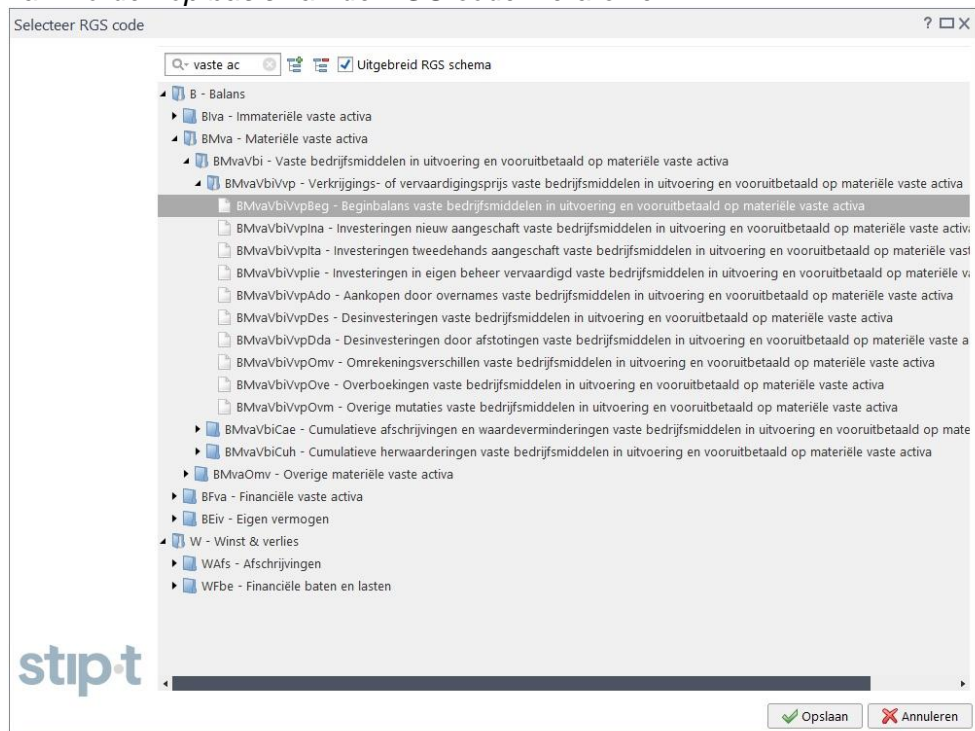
Selecteer RGS code

? □ X

vaste ac

Uitgebreid RGS schema

B - Balans
BIva - Immateriële vaste activa
BMva - Materiële vaste activa
BMvaVbi - Vaste bedrijfsmiddelen in uitvoering en vooruitbetaald op materiële vaste activa
BMvaVbiVvp - Verkrijgings- of vervaardigingsprijs vaste bedrijfsmiddelen in uitvoering en vooruitbetaald op materiële vaste activa
BMvaVbiVvpBeg - Beginbalans vaste bedrijfsmiddelen in uitvoering en vooruitbetaald op materiële vaste activa
BMvaVbiVvpIna - Investeringen nieuw aangeschaft vaste bedrijfsmiddelen in uitvoering en vooruitbetaald op materiële vaste activ
BMvaVbiVvpIta - Investeringen tweedehands aangeschaft vaste bedrijfsmiddelen in uitvoering en vooruitbetaald op materiële vast
BMvaVbiVvpIie - Investeringen in eigen beheer vervaardigd vaste bedrijfsmiddelen in uitvoering en vooruitbetaald op materiële v
BMvaVbiVvpAdo - Aankopen door overnames vaste bedrijfsmiddelen in uitvoering en vooruitbetaald op materiële vaste activa
BMvaVbiVvpDes - Desinvesteringen vaste bedrijfsmiddelen in uitvoering en vooruitbetaald op materiële vaste activa
BMvaVbiVvpDda - Desinvesteringen door afstotingen vaste bedrijfsmiddelen in uitvoering en vooruitbetaald op materiële vaste a
BMvaVbiVvpOmv - Omrekeningsverschillen vaste bedrijfsmiddelen in uitvoering en vooruitbetaald op materiële vaste activa
BMvaVbiVvpOve - Overboekingen vaste bedrijfsmiddelen in uitvoering en vooruitbetaald op materiële vaste activa
BMvaVbiVvpOvm - Overige mutaties vaste bedrijfsmiddelen in uitvoering en vooruitbetaald op materiële vaste activa
BMvaVbiCae - Cumulatieve afschrijvingen en waardeverminderingen vaste bedrijfsmiddelen in uitvoering en vooruitbetaald op mate
BMvaVbiCuh - Cumulatieve herwaarderingen vaste bedrijfsmiddelen in uitvoering en vooruitbetaald op materiële vaste activa
BMvaOmv - Overige materiële vaste activa
BFva - Financiële vaste activa
BEiv - Eigen vermogen
W - Winst & verlies
WAfs - Afschrijvingen
WFbe - Financiële baten en lasten

stip·t

Opslaan
Annuleren